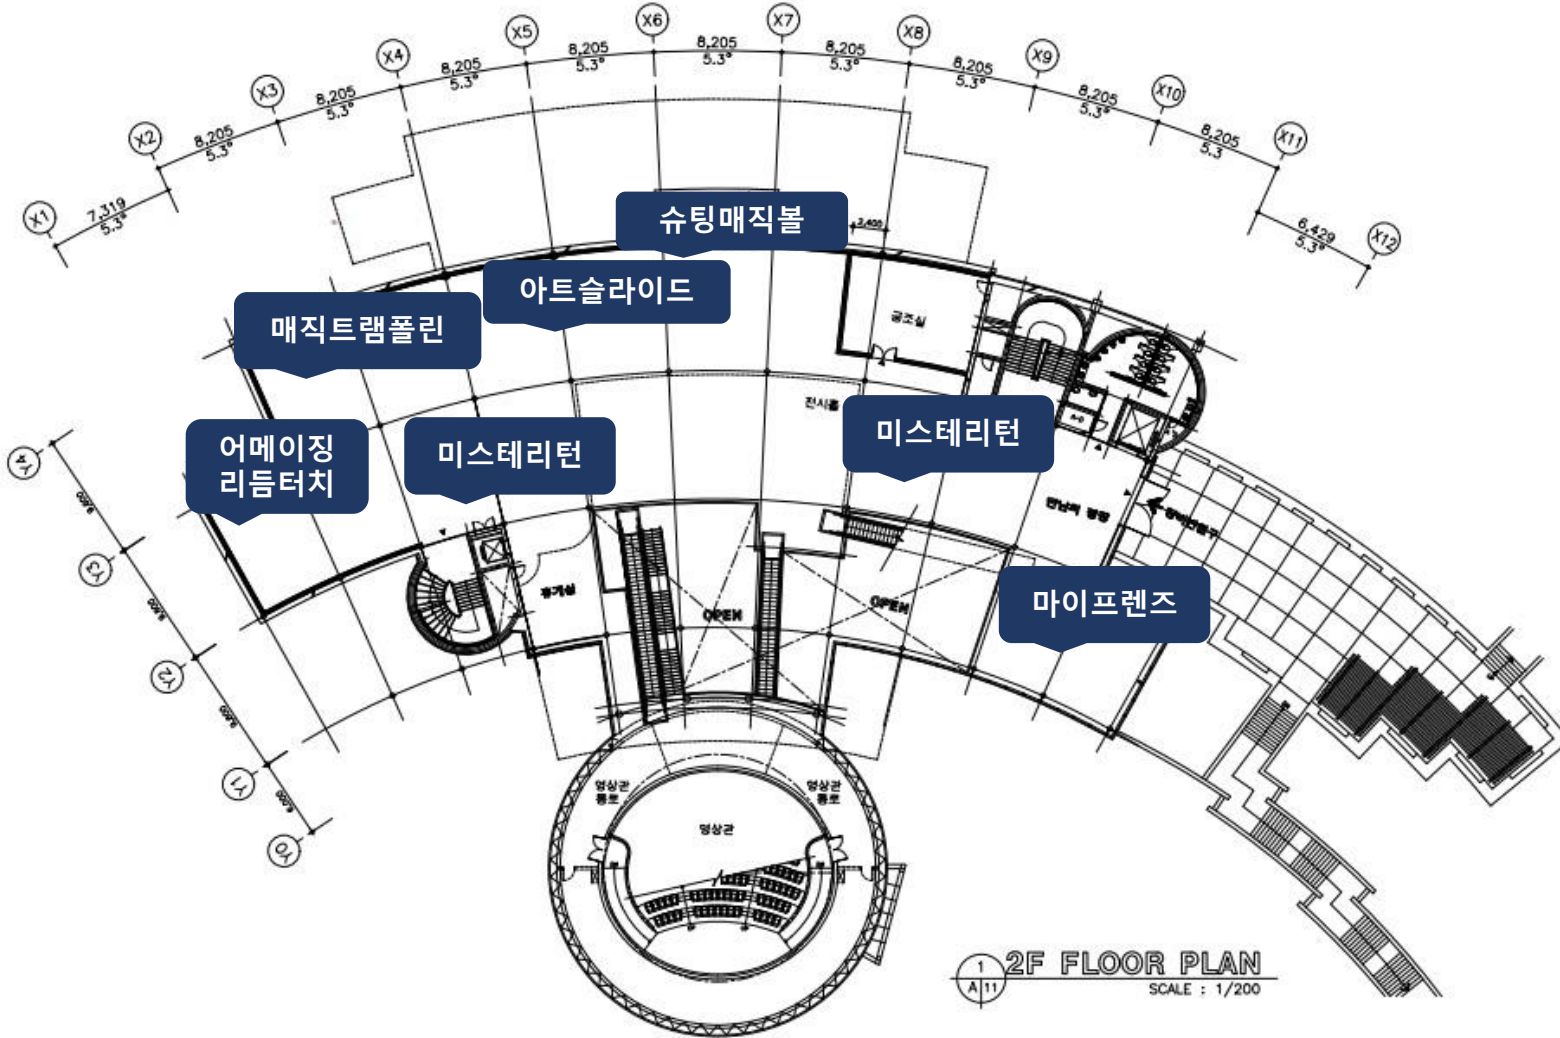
X1 7,319 5.3° X2 8,205 5.3° X3 8,205 5.3° X4 8,205 5.3° X5 8,205 5.3° X6 8,205 5.3° X7 8,205 5.3° X8 8,205 5.3° X9 8,205 5.3° X10 8,205 5.3 X11 6,429 5.3° X12

Y4 Y3 Y2 Y1 Y0

슈팅매직볼

아트슬라이드

매직트램폴린

어메이징
리듬터치

미스테리턴

미스테리턴

마이프렌즈

공조실

전시홀

OPEN

OPEN

영상관 통로

영상관

영상관 통로

2F FLOOR PLAN
SCALE : 1/200

1
A 11